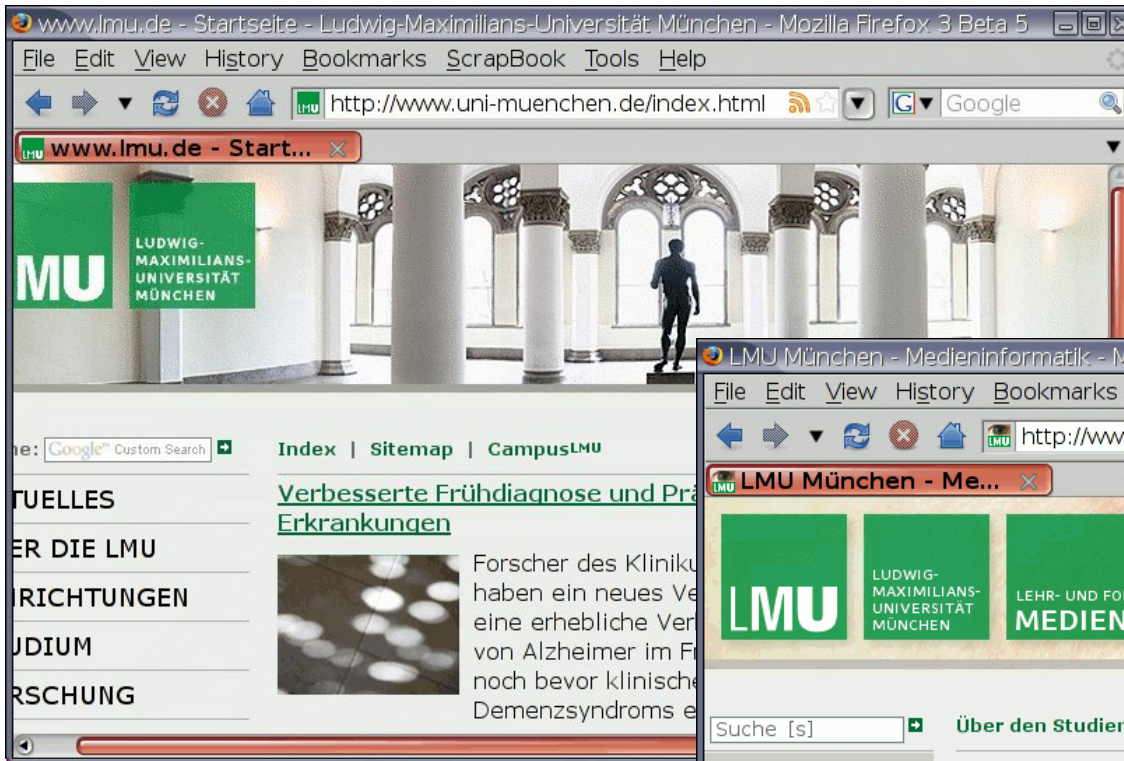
www.lmu.de - Startseite - Ludwig-Maximilians-Universität München - Mozilla Firefox 3 Beta 5

File Edit View History Bookmarks ScrapBook Tools Help

http://www.uni-muenchen.de/index.html

Google

www.lmu.de - Start...

LMU

LUDWIG-MAXIMILIANS-UNIVERSITÄT MÜNCHEN

he: Google Custom Search

TUELLES

ER DIE LMU

RICHTUNGEN

DIUM

RSCHUNG

Index | Sitemap | CampusLMU

Verbesserte Frühdiagnose und Prä Erkrankungen

Forscher des Kliniku haben ein neues Ve eine erhebliche Ver von Alzheimer im Fr noch bevor klinische Demenzsyndroms e

LMU München - Medieninformatik - M

File Edit View History Bookmarks

http://ww

LMU München - Me...

LMU

LUDWIG-MAXIMILIANS-UNIVERSITÄT MÜNCHEN

LEHR- UND FO MEDIEN

Suche [s]

Über den Studien